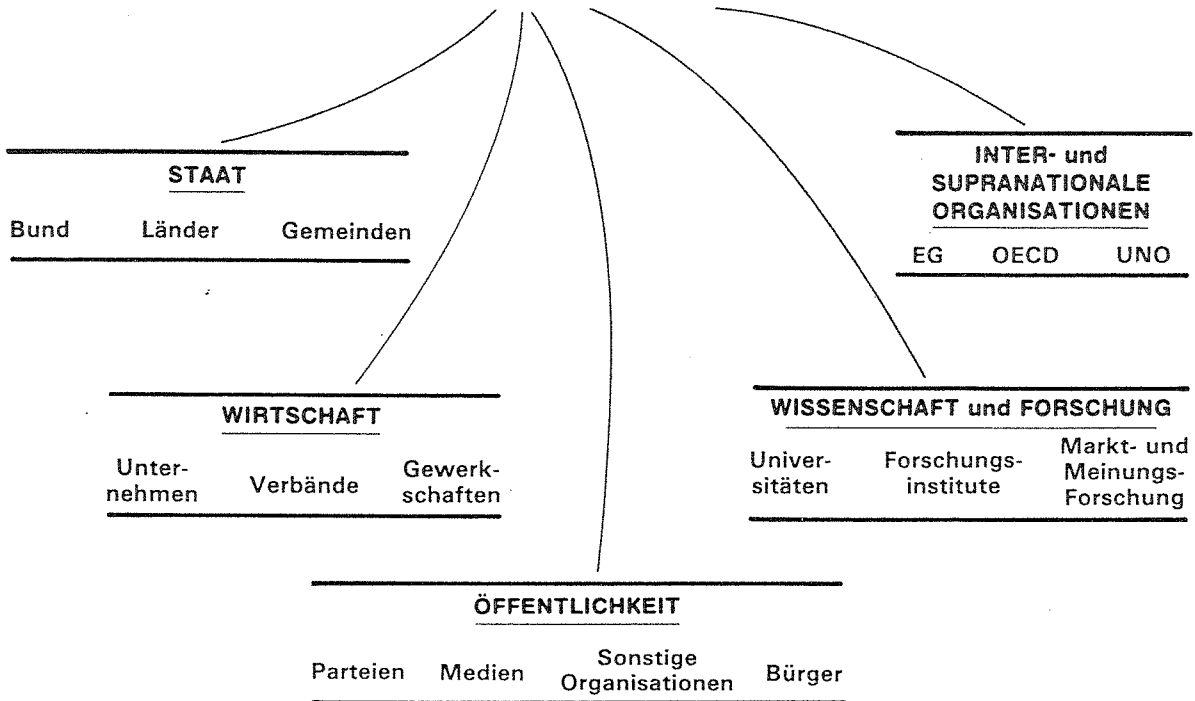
STAAT

Bund Länder Gemeinden

INTER- und SUPRANATIONALE ORGANISATIONEN

EG OECD UNO

WIRTSCHAFT

Unternehmen Verbände Gewerkschaften

WISSENSCHAFT und FORSCHUNG

Universitäten Forschungsinstitute Markt- und Meinungs-Forschung

ÖFFENTLICHKEIT

Parteien Medien Sonstige Organisationen Bürger